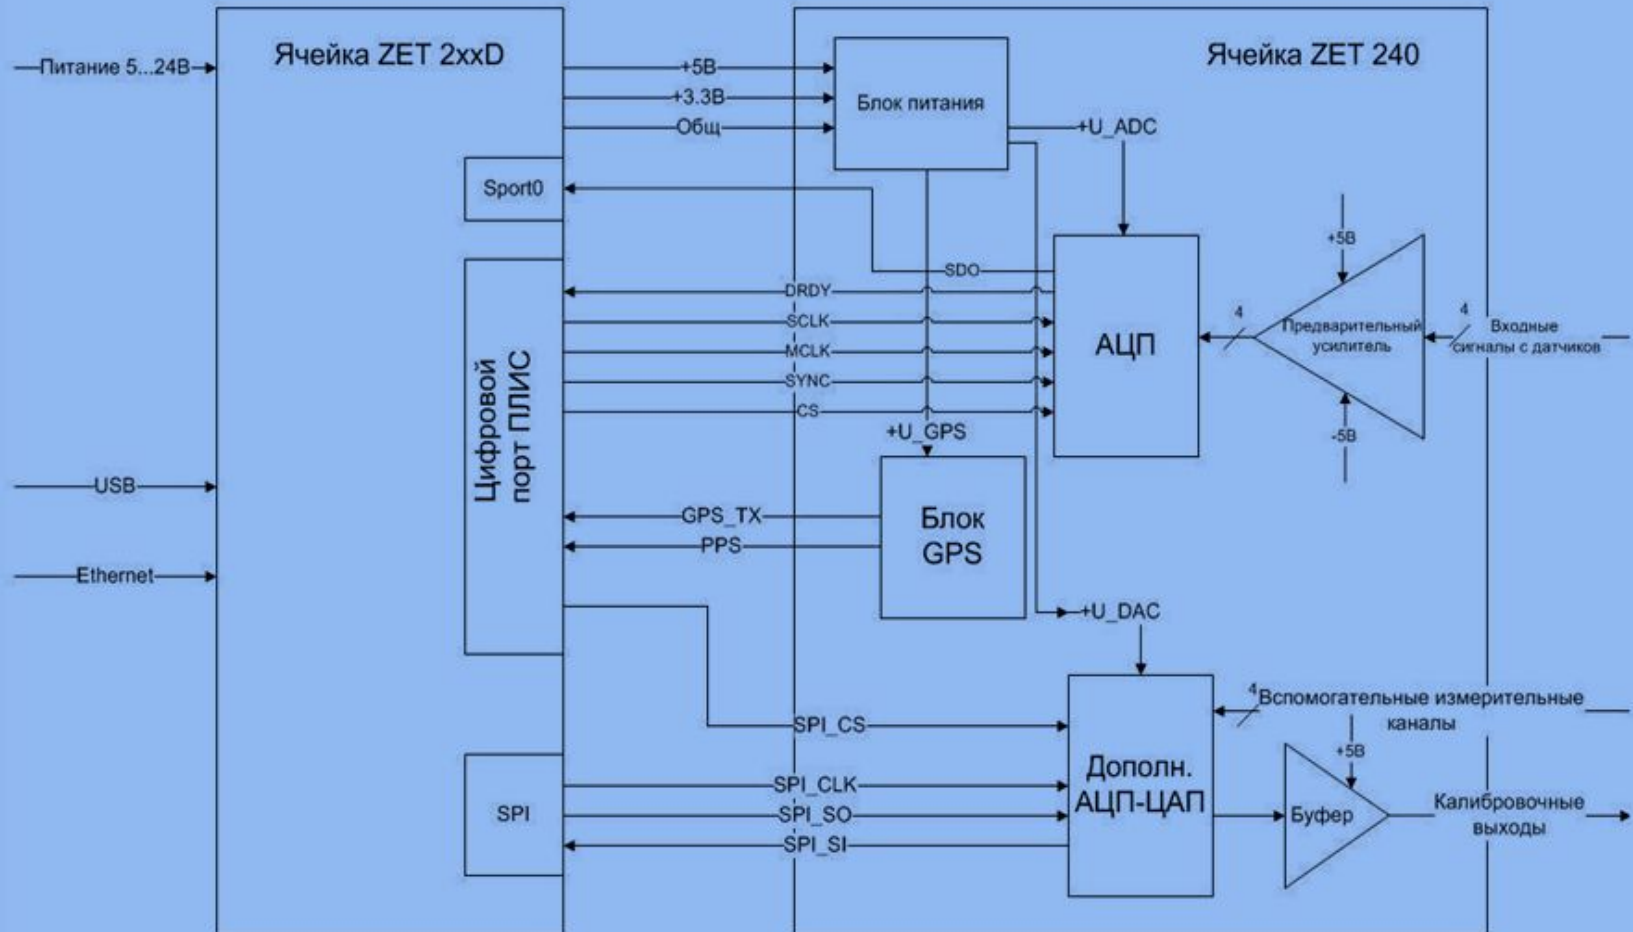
Питание 5...24В

Ячейка ZET 2xxD

Ячейка ZET 240

+5В
+3.3В
Общ

Блок питания

+U_ADC

Sport0

SDO

+5В

DRDY
SCLK
MCLK
SYNC
CS

АЦП

4

Предварительный усилитель

4

Входные сигналы с датчиков

-5В

Цифровой порт ПЛИС

+U_GPS

USB

Ethernet

GPS_TX
PPS

Блок GPS

+U_DAC

SPI_CS

4

Вспомогательные измерительные каналы

+5В

SPI

SPI_CLK
SPI_SO
SPI_SI

Дополн. АЦП-ЦАП

Буфер

Калибровочные выходы